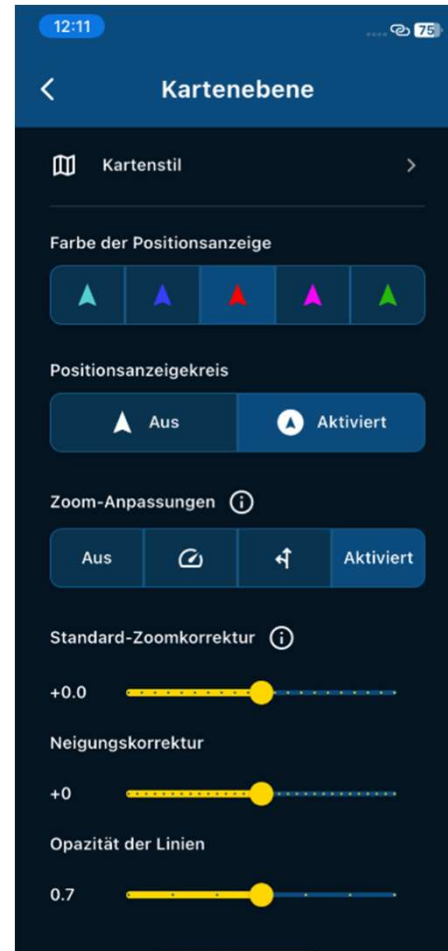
12:11

75

Kartenebene

Kartenstil

Farbe der Positionsanzeige

Positionsanzeigekreis

Aus

Aktiviert

Zoom-Anpassungen

Aus

Aktiviert

Standard-Zoomkorrektur

+0.0

Neigungskorrektur

+0

Opazität der Linien

0.7